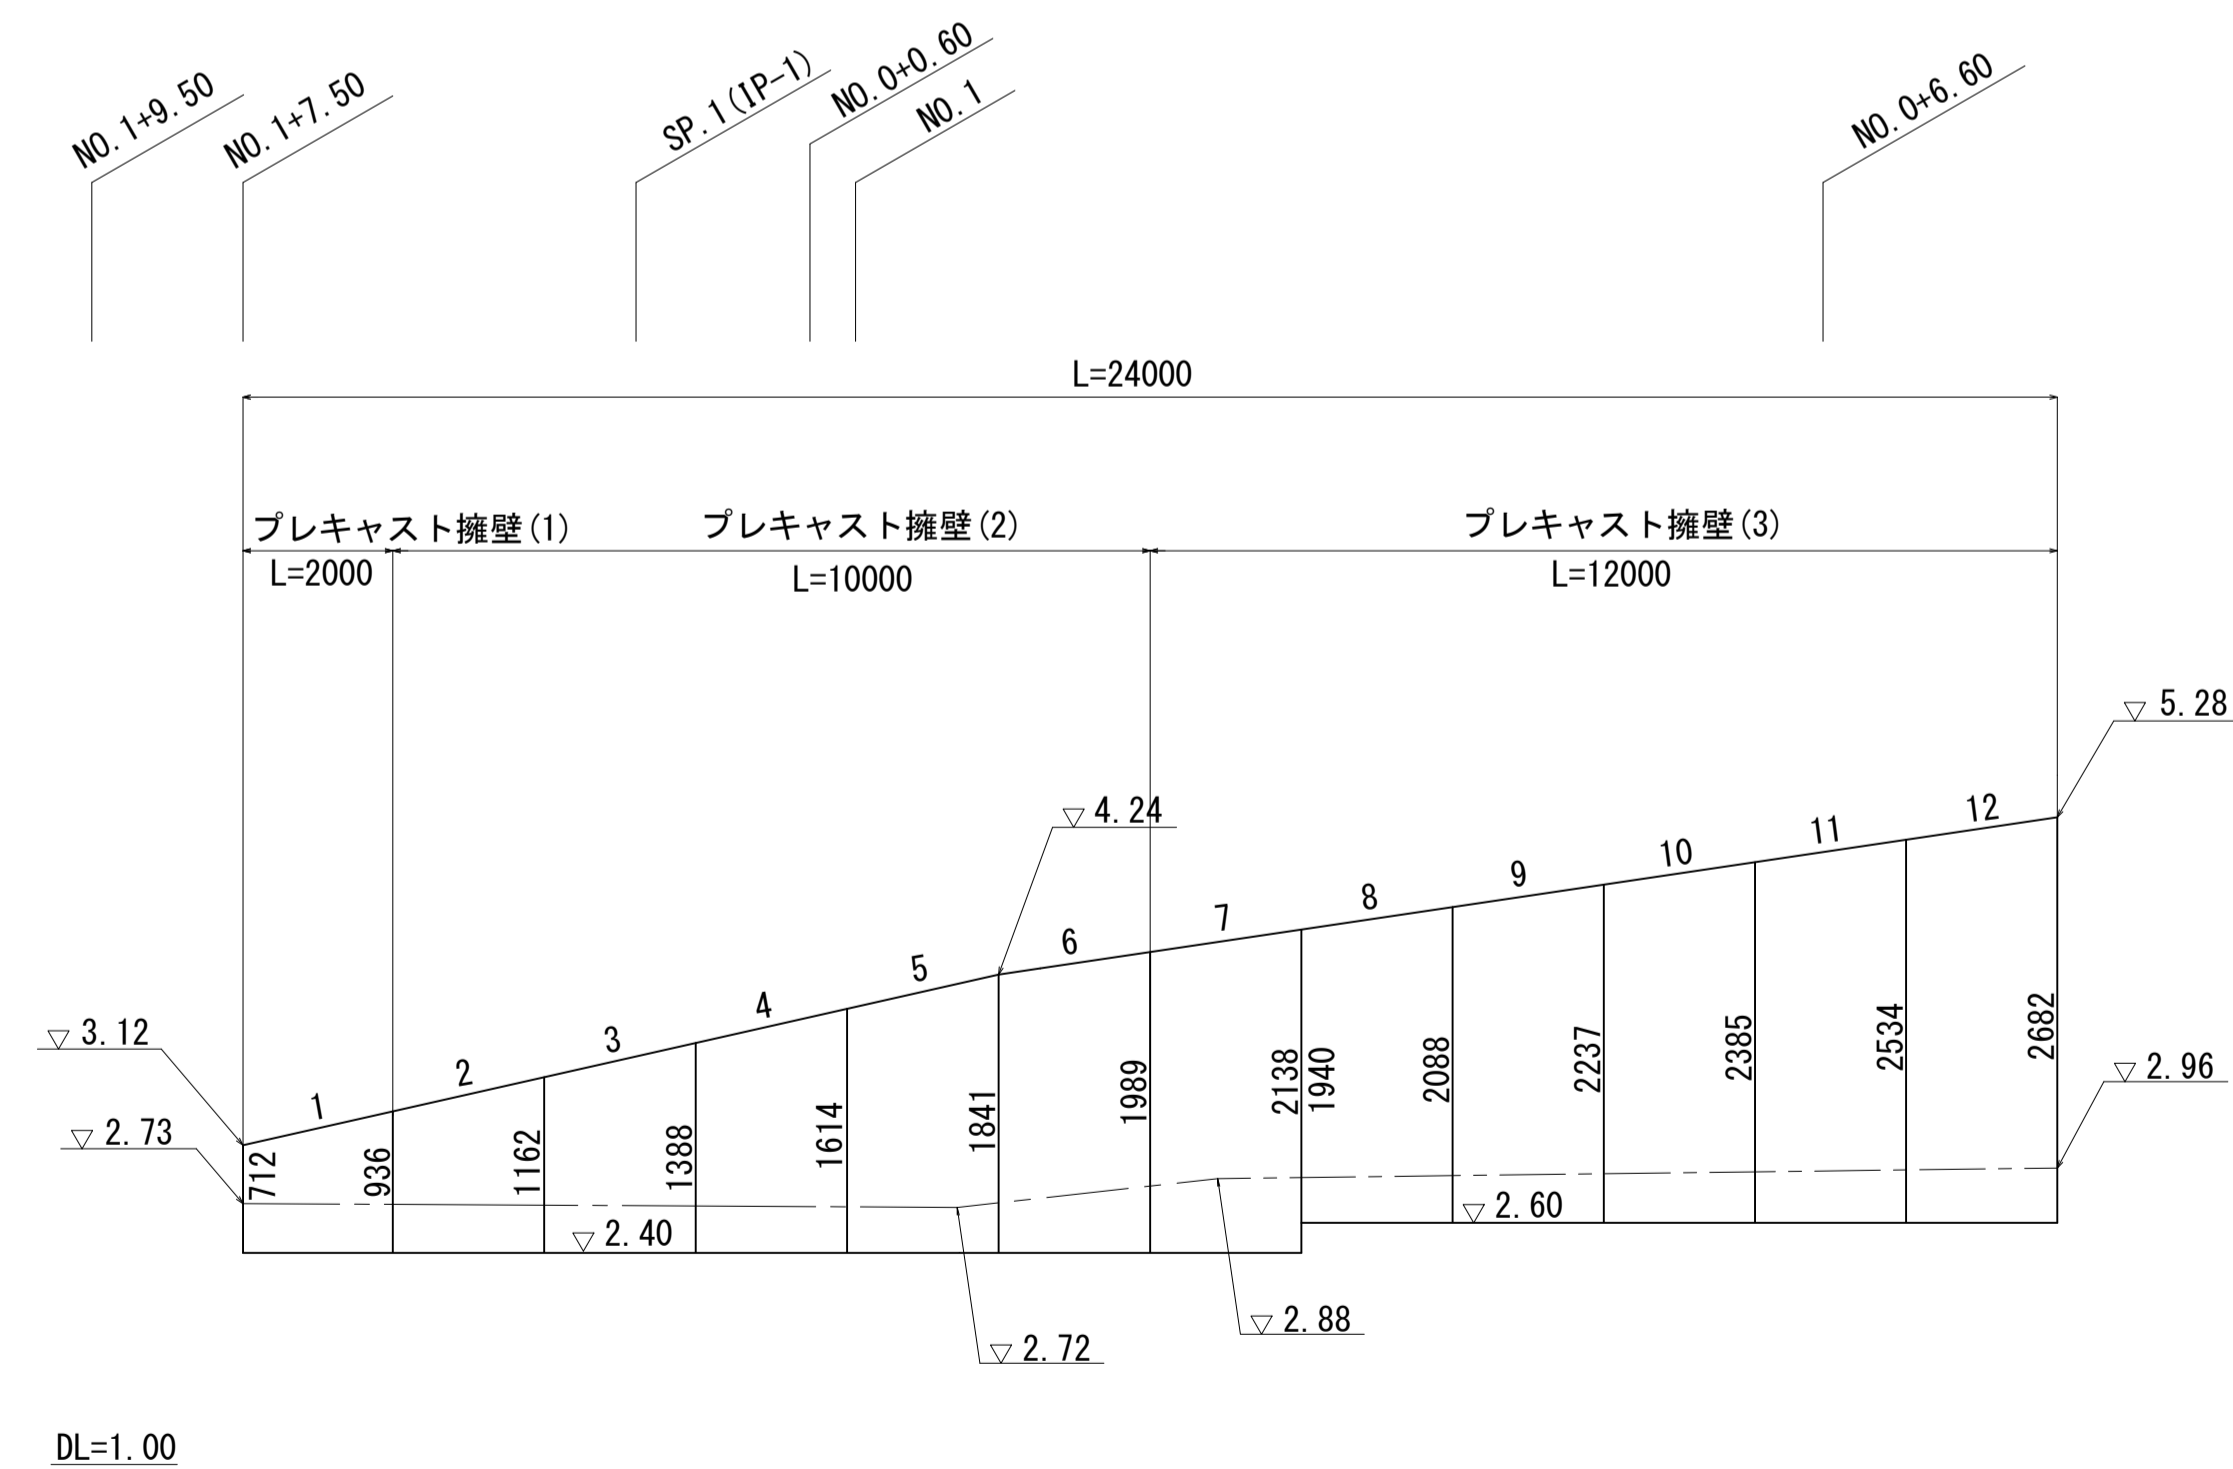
NO.1+9.50 NO.1+7.50 SP.1(IP-1) NO.0+0.60 NO.1 NO.0+6.60

L=24000

プレキャスト擁壁(1) プレキャスト擁壁(2) プレキャスト擁壁(3)

L=2000 L=10000 L=12000

▽5.28
▽4.24
12 11 10 9 8 7 6 5 4 3 2 1

▽3.12
▽2.73

712 936 1162 1388 1614 1841 1989 2138 1940 2088 2237 2385 2534 2682

▽2.96
▽2.60
▽2.40
▽2.88
▽2.72

DL=1.00